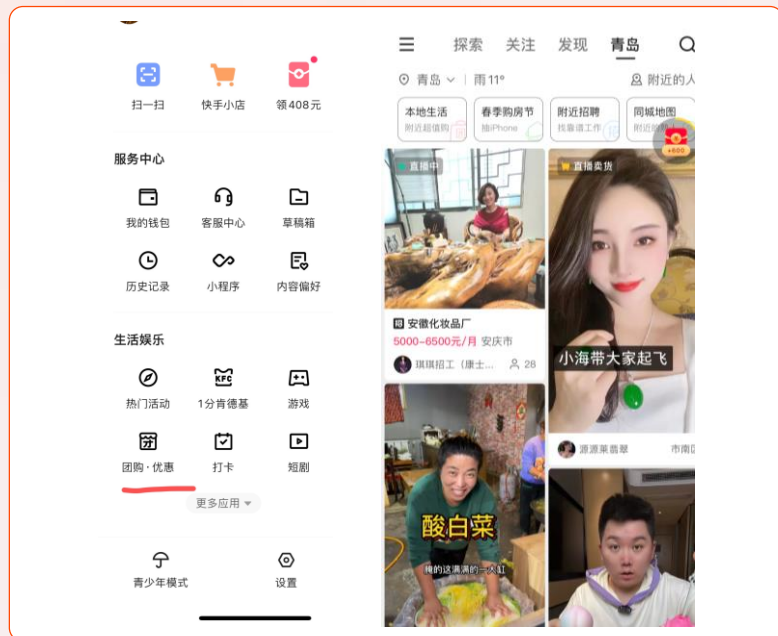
扫一扫
快手小店
领408元

服务中心

我的钱包
客服中心
草稿箱
历史记录
小程序
内容偏好

生活娱乐

热门活动
1分肯德基
游戏
团购·优惠
打卡
短剧

更多应用

青少年模式
设置

探索 关注 发现 青岛

青岛 雨11°
附近的人

本地生活
附近超值购
春季购房节
抽iPhone
附近招聘
找靠谱工作
同城地图

+600

直播中
安徽化妆品厂
5000-6500元/月 安庆市
琪琪招工（康士...
28

直播卖货
小海带大家起飞
源源莱翡翠
市南区

酸白菜
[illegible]